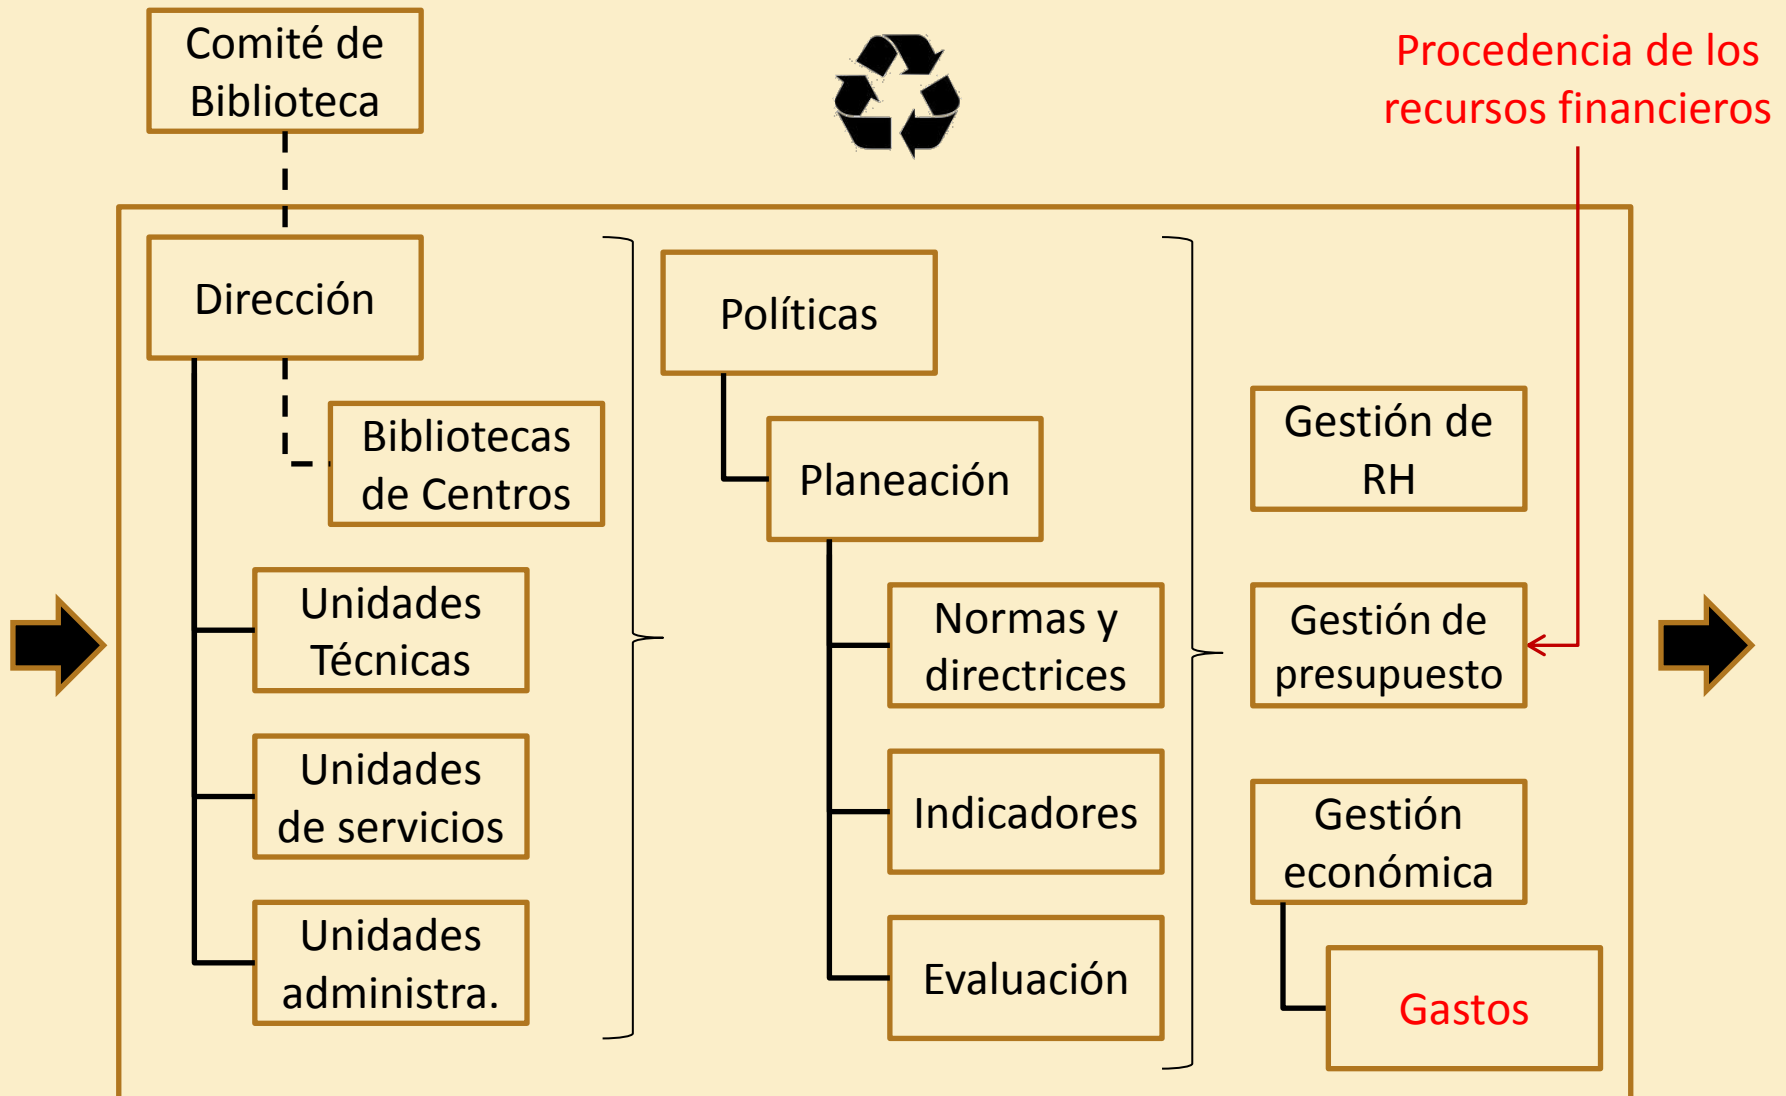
Comité de Biblioteca

Procedencia de los recursos financieros

Dirección

Bibliotecas de Centros

Unidades Técnicas

Unidades de servicios

Unidades administra.

Políticas

Planeación

Normas y directrices

Indicadores

Evaluación

Gestión de RH

Gestión de presupuesto

Gestión económica

Gastos